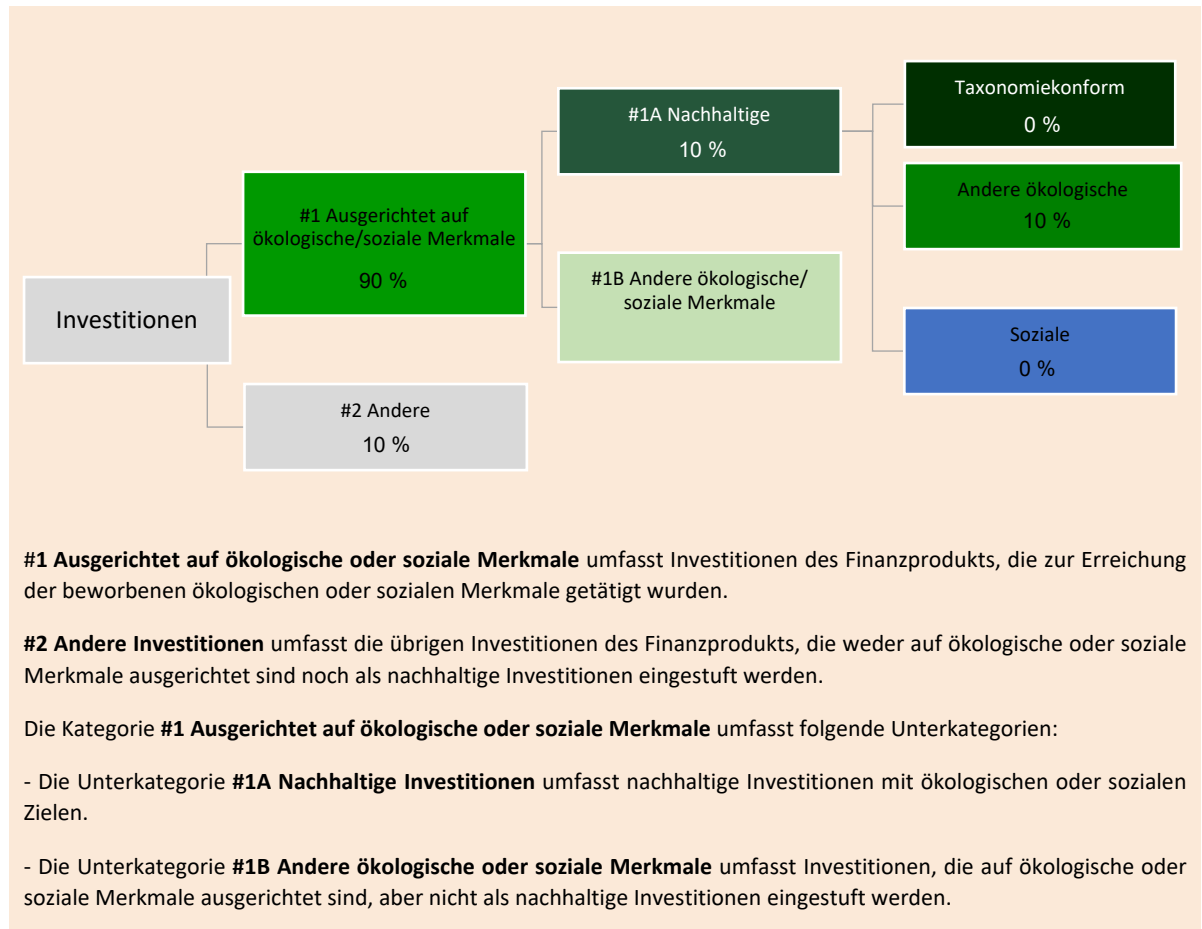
Investitionen

#1 Ausgerichtet auf ökologische/soziale Merkmale
90 %

#2 Andere
10 %

#1A Nachhaltige
10 %

#1B Andere ökologische/ soziale Merkmale

Taxonomiekonform
0 %

Andere ökologische
10 %

Soziale
0 %

**#1 Ausgerichtet auf ökologische oder soziale Merkmale** umfasst Investitionen des Finanzprodukts, die zur Erreichung der beworbenen ökologischen oder sozialen Merkmale getätigt wurden.

**#2 Andere Investitionen** umfasst die übrigen Investitionen des Finanzprodukts, die weder auf ökologische oder soziale Merkmale ausgerichtet sind noch als nachhaltige Investitionen eingestuft werden.

Die Kategorie **#1 Ausgerichtet auf ökologische oder soziale Merkmale** umfasst folgende Unterkategorien:

- Die Unterkategorie **#1A Nachhaltige Investitionen** umfasst nachhaltige Investitionen mit ökologischen oder sozialen Zielen.

- Die Unterkategorie **#1B Andere ökologische oder soziale Merkmale** umfasst Investitionen, die auf ökologische oder soziale Merkmale ausgerichtet sind, aber nicht als nachhaltige Investitionen eingestuft werden.